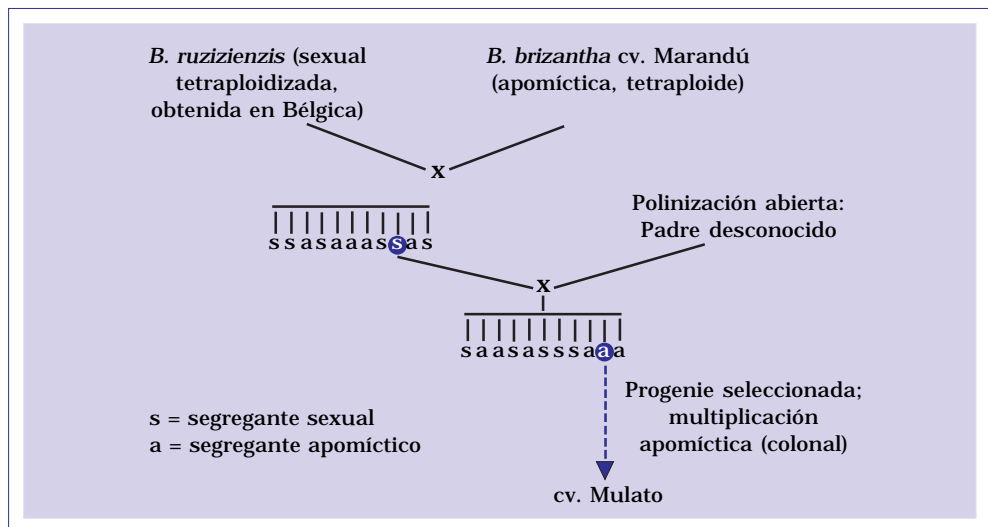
*B. ruzizienzis* (sexual tetraploidizada, obtenida en Bélgica)

*B. brizantha* cv. Marandú (apomíctica, tetraploide)

x

s s a s a a a s s a s

Polinización abierta: Padre desconocido

x

s a a s a s s s a a a

s = segregante sexual
a = segregante apomíctico

Progenie seleccionada; multiplicación apomíctica (colonal)

cv. Mulato